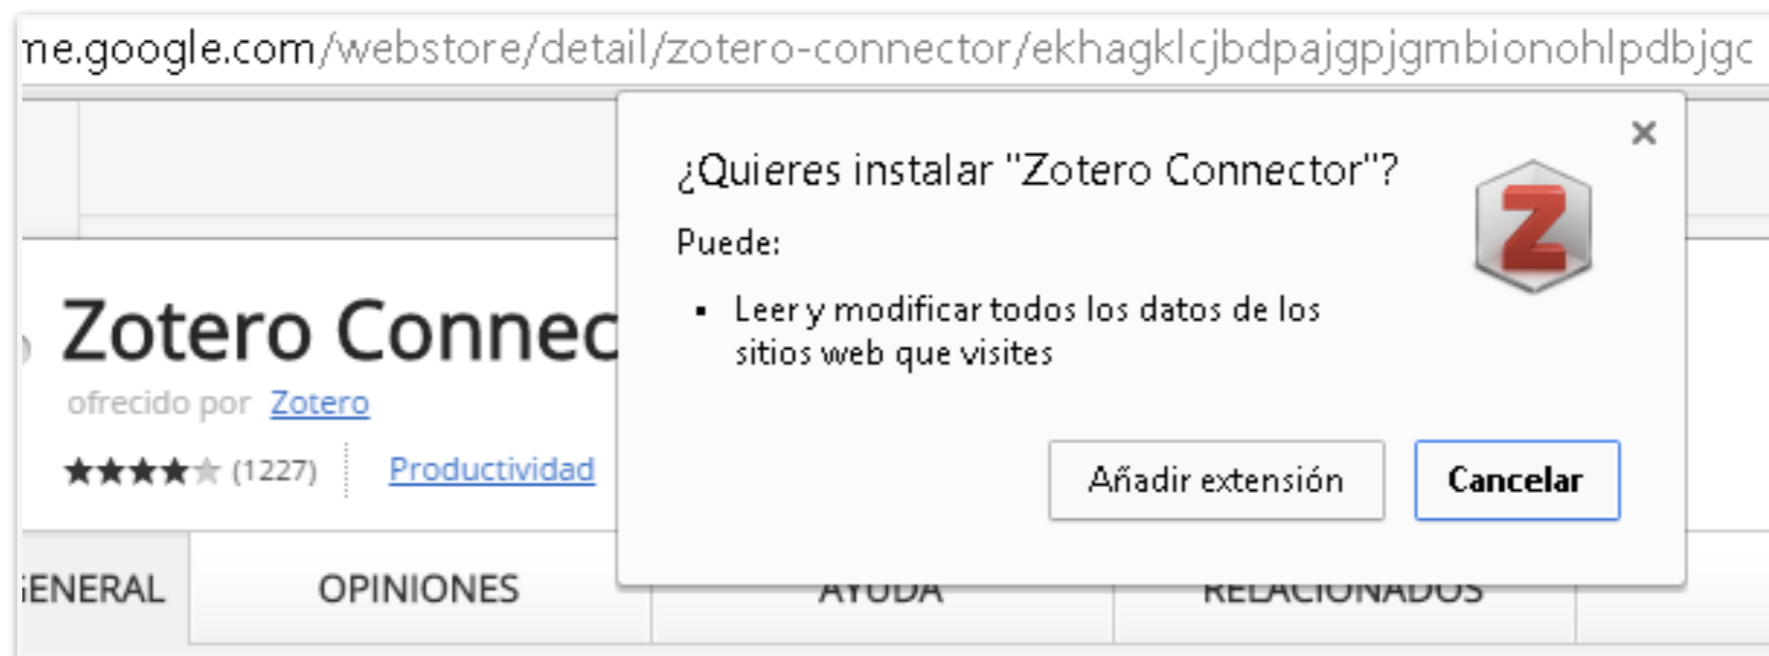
me.google.com/webstore/detail/zotero-connector/ekhagklcjbdpajgpjgmbionohlpdbjgc

Zotero Connec

ofrecido por Zotero

(1227) Productividad

ENERAL OPINIONES AYUDA RELACIONADOS

¿Quieres instalar "Zotero Connector"?

Puede:

- Leer y modificar todos los datos de los sitios web que visites

Añadir extensión Cancelar

×